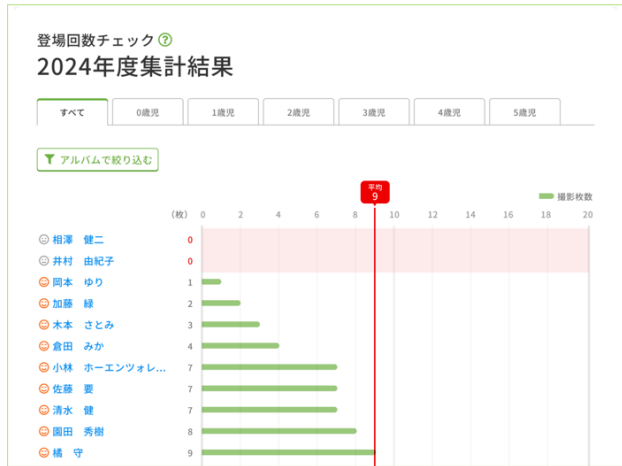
登場回数チェック ?
2024年度集計結果

すべて | 0歳児 | 1歳児 | 2歳児 | 3歳児 | 4歳児 | 5歳児

アルバムで絞り込む

平均 9

撮影枚数

| (枚) | 0 2 4 6 8 10 12 14 16 18 20 |
|---|---|
| 相澤　健二 | 0 |
| 井村　由紀子 | 0 |
| 岡本　ゆり | 1 |
| 加藤　緑 | 2 |
| 木本　さとみ | 3 |
| 倉田　みか | 4 |
| 小林　ホーエンツォレ... | 7 |
| 佐藤　要 | 7 |
| 清水　健 | 7 |
| 園田　秀樹 | 8 |
| 橘　守 | 9 |